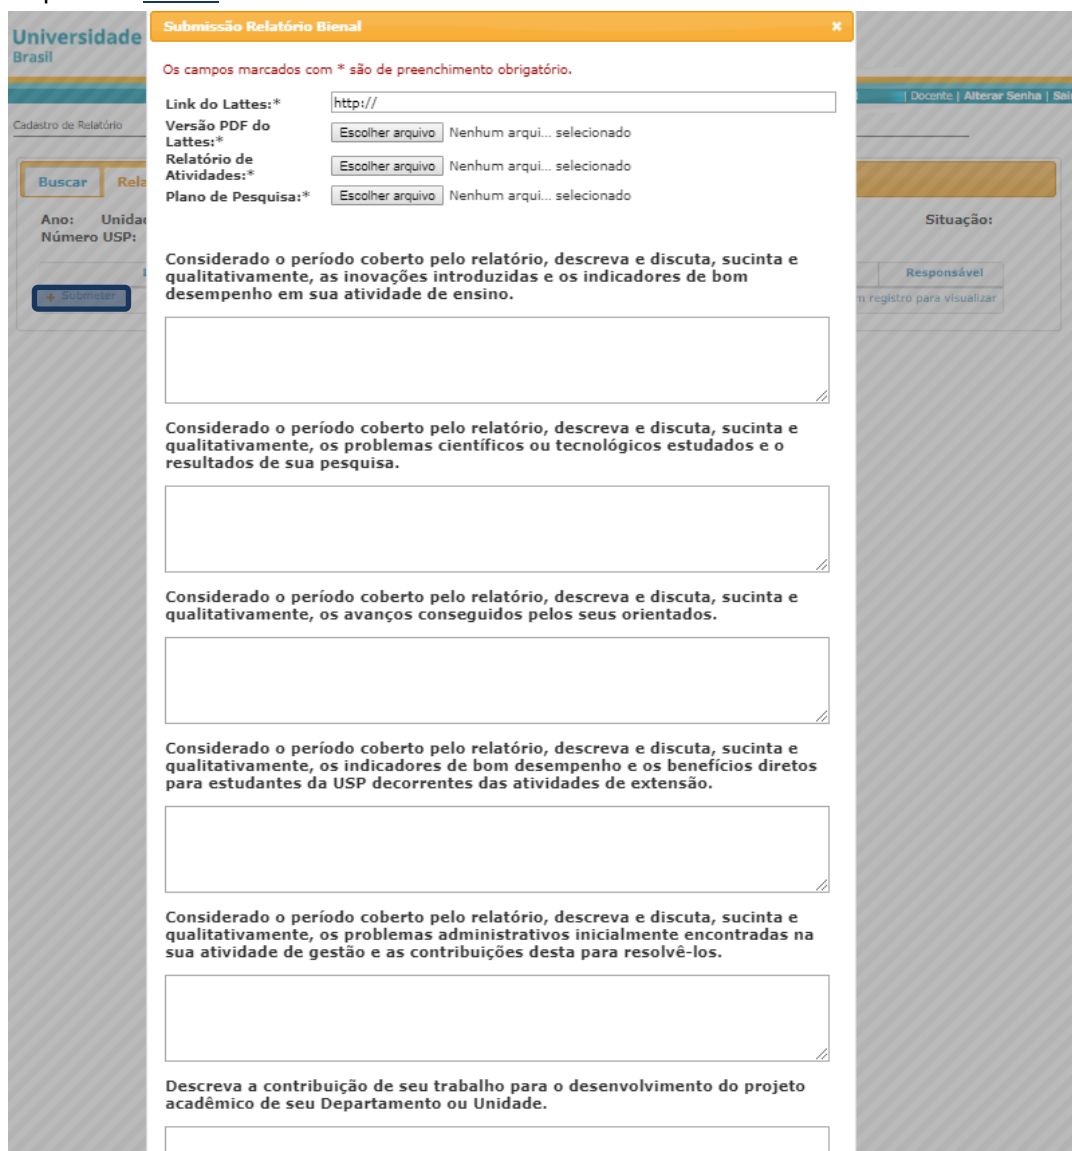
Universidade
Brasil

Submissão Relatório Bienal ×

Os campos marcados com * são de preenchimento obrigatório.

Link do Lattes:* http://
Versão PDF do Lattes:* Escolher arquivo Nenhum arqui... selecionado
Relatório de Atividades:* Escolher arquivo Nenhum arqui... selecionado
Plano de Pesquisa:* Escolher arquivo Nenhum arqui... selecionado

Considerado o período coberto pelo relatório, descreva e discuta, sucinta e qualitativamente, as inovações introduzidas e os indicadores de bom desempenho em sua atividade de ensino.

Considerado o período coberto pelo relatório, descreva e discuta, sucinta e qualitativamente, os problemas científicos ou tecnológicos estudados e o resultados de sua pesquisa.

Considerado o período coberto pelo relatório, descreva e discuta, sucinta e qualitativamente, os avanços conseguidos pelos seus orientados.

Considerado o período coberto pelo relatório, descreva e discuta, sucinta e qualitativamente, os indicadores de bom desempenho e os benefícios diretos para estudantes da USP decorrentes das atividades de extensão.

Considerado o período coberto pelo relatório, descreva e discuta, sucinta e qualitativamente, os problemas administrativos inicialmente encontradas na sua atividade de gestão e as contribuições desta para resolvê-los.

Descreva a contribuição de seu trabalho para o desenvolvimento do projeto acadêmico de seu Departamento ou Unidade.

| Docente | Alterar Senha | Sai
Cadastro de Relatório
Buscar Rela
Ano: Unida
Número USP:
Situação:
Responsável
+ Submeter
n registro para visualizar